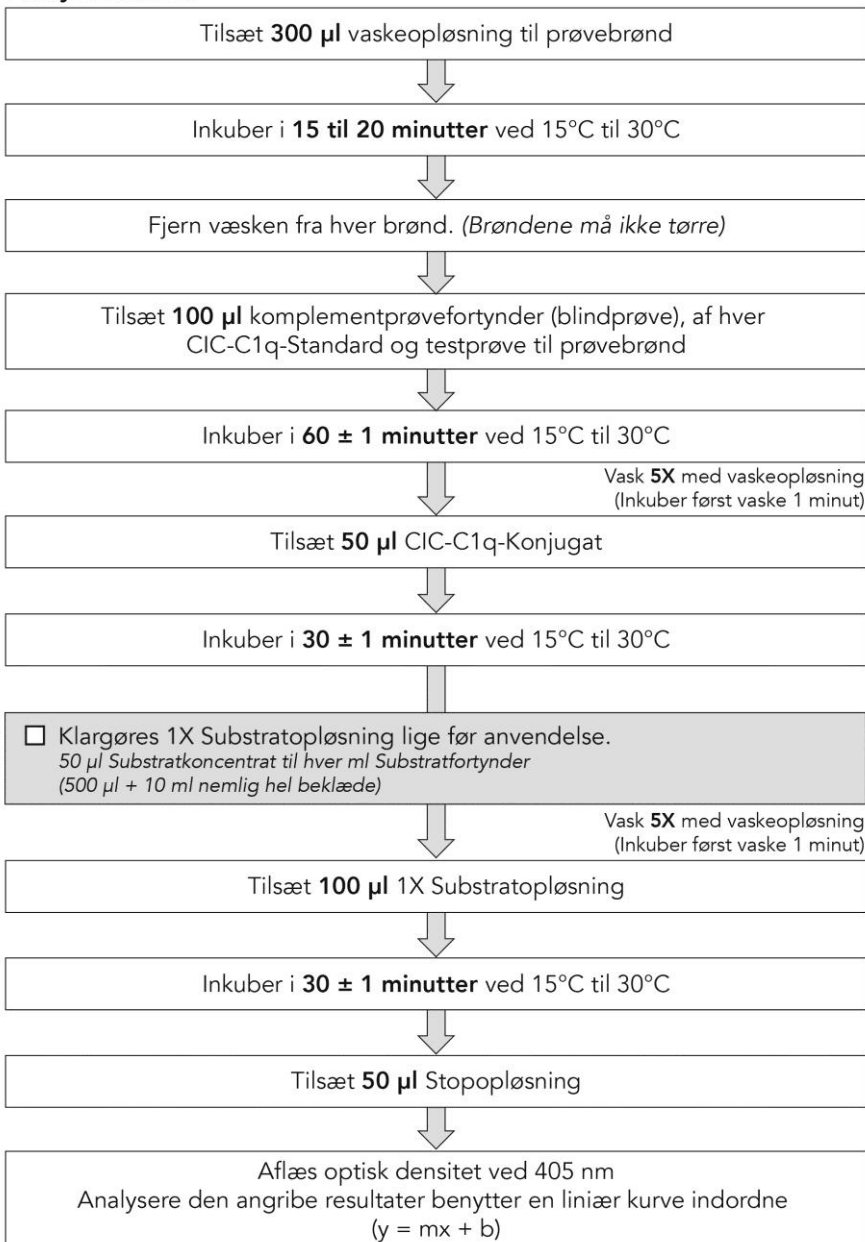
Tilsæt 300 µl vaskeopløsning til prøvebrønd

Inkuber i 15 til 20 minutter ved 15°C til 30°C

Fjern væsken fra hver brønd. (Brøndene må ikke tørre)

Tilsæt 100 µl komplementprøvefortynder (blindprøve), af hver CIC-C1q-Standard og testprøve til prøvebrønd

Inkuber i 60 ± 1 minutter ved 15°C til 30°C

Vask 5X med vaskeopløsning (Inkuber først vaske 1 minut)

Tilsæt 50 µl CIC-C1q-Konjugat

Inkuber i 30 ± 1 minutter ved 15°C til 30°C

☐ Klargøres 1X Substratopløsning lige før anvendelse.
50 µl Substratkoncentrat til hver ml Substratfortynder
(500 µl + 10 ml nemlig hel beklæde)

Vask 5X med vaskeopløsning (Inkuber først vaske 1 minut)

Tilsæt 100 µl 1X Substratopløsning

Inkuber i 30 ± 1 minutter ved 15°C til 30°C

Tilsæt 50 µl Stopopløsning

Aflæs optisk densitet ved 405 nm
Analysere den angribe resultater benytter en liniær kurve indordne
$(y = mx + b)$